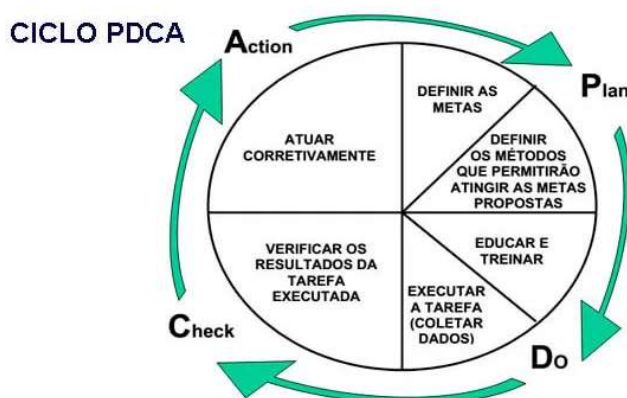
CICLO PDCA

Action

Plan

Do

Check

ATUAR CORRETIVAMENTE

DEFINIR AS METAS

DEFINIR OS MÉTODOS QUE PERMITIRÃO ATINGIR AS METAS PROPOSTAS

EDUCAR E TREINAR

EXECUTAR A TAREFA (COLETAR DADOS)

VERIFICAR OS RESULTADOS DA TAREFA EXECUTADA